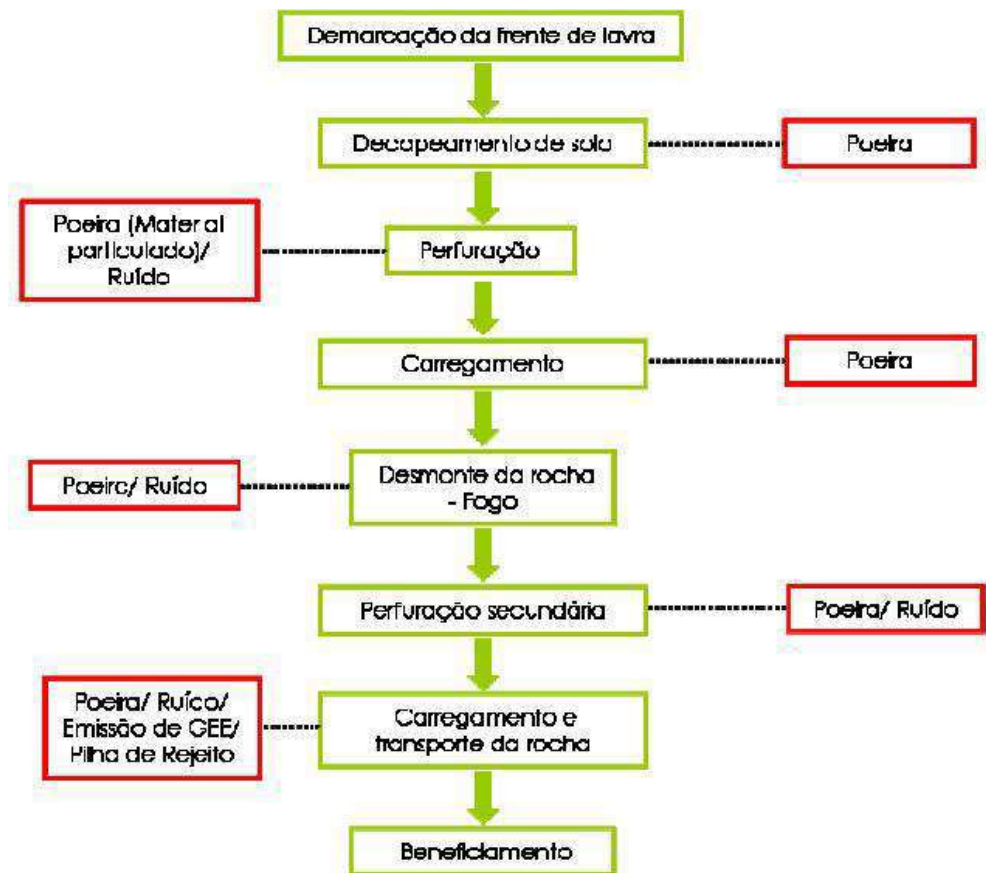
Demarcação da frente de lavra

Decapeamento de solo

Poeira

Poeira (Material particulado)/ Ruído

Perfuração

Carregamento

Poeira

Poeira/ Ruído

Desmonte da rocha - Fogo

Perfuração secundária

Poeira/ Ruído

Poeira/ Ruído/ Emissão de GEE/ Pilha de Rejeito

Carregamento e transporte da rocha

Beneficiamento